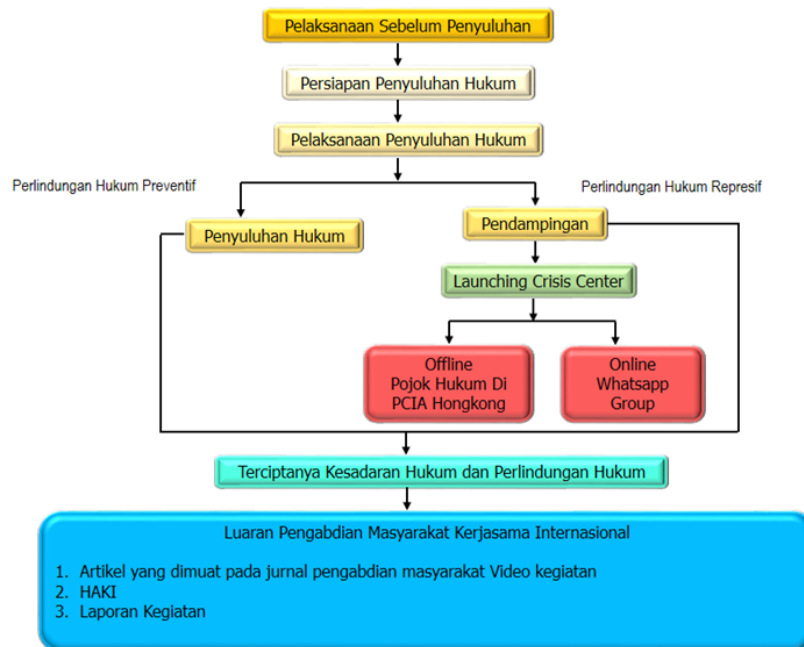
Pelaksanaan Sebelum Penyuluhan

Persiapan Penyuluhan Hukum

Pelaksanaan Penyuluhan Hukum

Perlindungan Hukum Preventif

Perlindungan Hukum Represif

Penyuluhan Hukum

Pendampingan

Launching Crisis Center

Offline
Pojok Hukum Di
PCIA Hongkong

Online
Whatsapp
Group

Terciptanya Kesadaran Hukum dan Perlindungan Hukum

Luaran Pengabdian Masyarakat Kerjasama Internasional

1. Artikel yang dimuat pada jurnal pengabdian masyarakat Video kegiatan
2. HAKI
3. Laporan Kegiatan